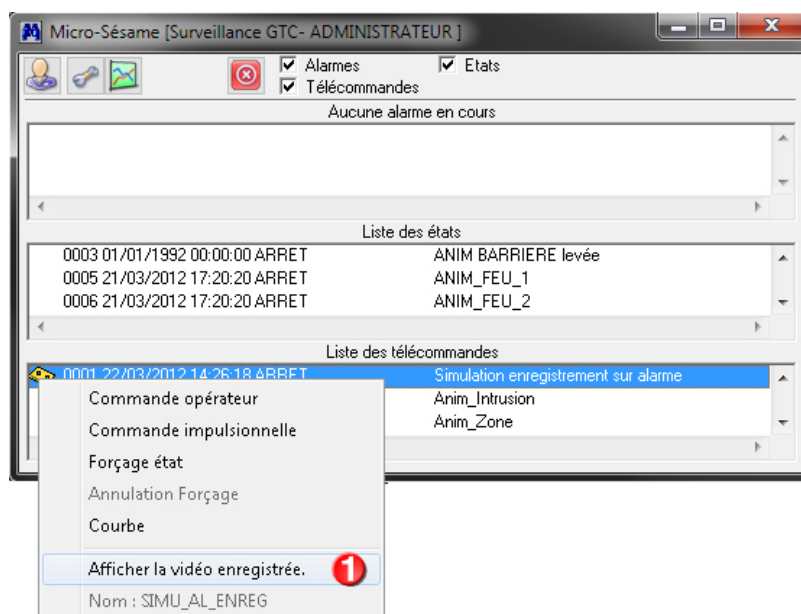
Micro-Sésame [Surveillance GTC- ADMINISTRATEUR ]

Alarmes
Etats
Télécommandes

Aucune alarme en cours

Liste des états

0003 01/01/1992 00:00:00 ARRET ANIM BARRIERE levée
0005 21/03/2012 17:20:20 ARRET ANIM_FEU_1
0006 21/03/2012 17:20:20 ARRET ANIM_FEU_2

Liste des télécommandes

0001 22/03/2012 14:26:18 ARRET Simulation enregistrement sur alarme
Anim_Intrusion
Anim_Zone

Commande opérateur
Commande impulsionnelle
Forçage état
Annulation Forçage
Courbe
Afficher la vidéo enregistrée.
1
Nom : SIMU_AL_ENREG